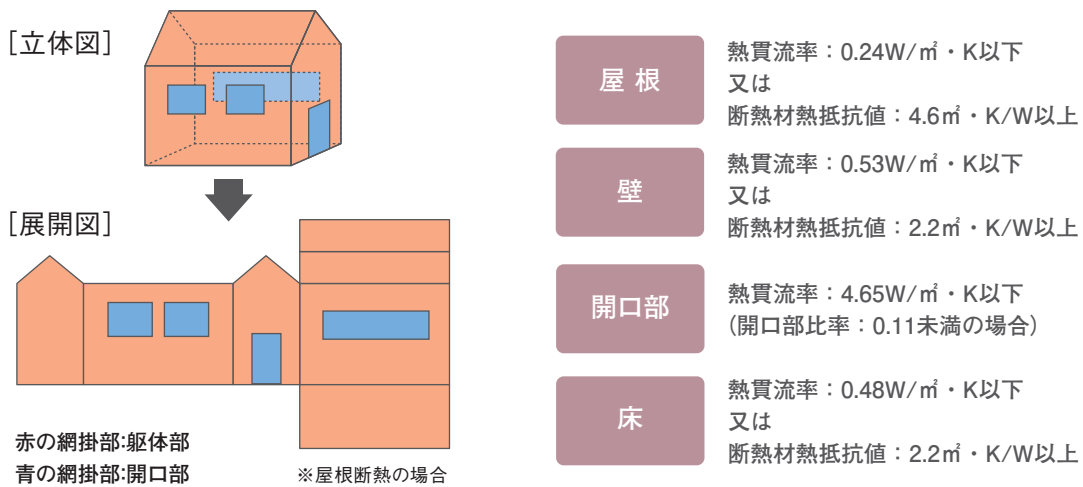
［立体図］

［展開図］

赤の網掛部:躯体部
青の網掛部:開口部

※屋根断熱の場合

屋根

熱貫流率：0.24W/㎡・K以下
又は
断熱材熱抵抗値：4.6㎡・K/W以上

壁

熱貫流率：0.53W/㎡・K以下
又は
断熱材熱抵抗値：2.2㎡・K/W以上

開口部

熱貫流率：4.65W/㎡・K以下
(開口部比率：0.11未満の場合)

床

熱貫流率：0.48W/㎡・K以下
又は
断熱材熱抵抗値：2.2㎡・K/W以上